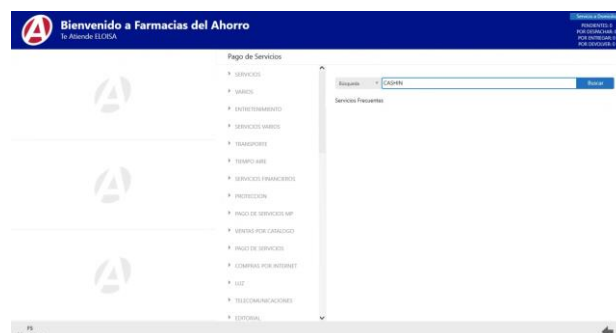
Bienvenido a Farmacias del Ahorro
Te Atiende ELOISA

Servicio a Domicilio
PENDIENTES: 0
POR DESPACHAR: 0
POR ENTREGAR: 0
POR DEVOLVER: 0

Pago de Servicios

SERVICIOS
VARIOS
ENTRETENIMIENTO
SERVICIOS VARIOS
TRANSPORTE
TIEMPO AIRE
SERVICIOS FINANCIEROS
PROTECCION
PAGO DE SERVICIOS MP
VENTAS POR CATALOGO
PAGO DE SERVICIOS
COMPRAS POR INTERNET
LUZ
TELECOMUNICACIONES
EDITORIAL

Búsqueda
CASHIN
Buscar

Servicios Frecuentes

F5